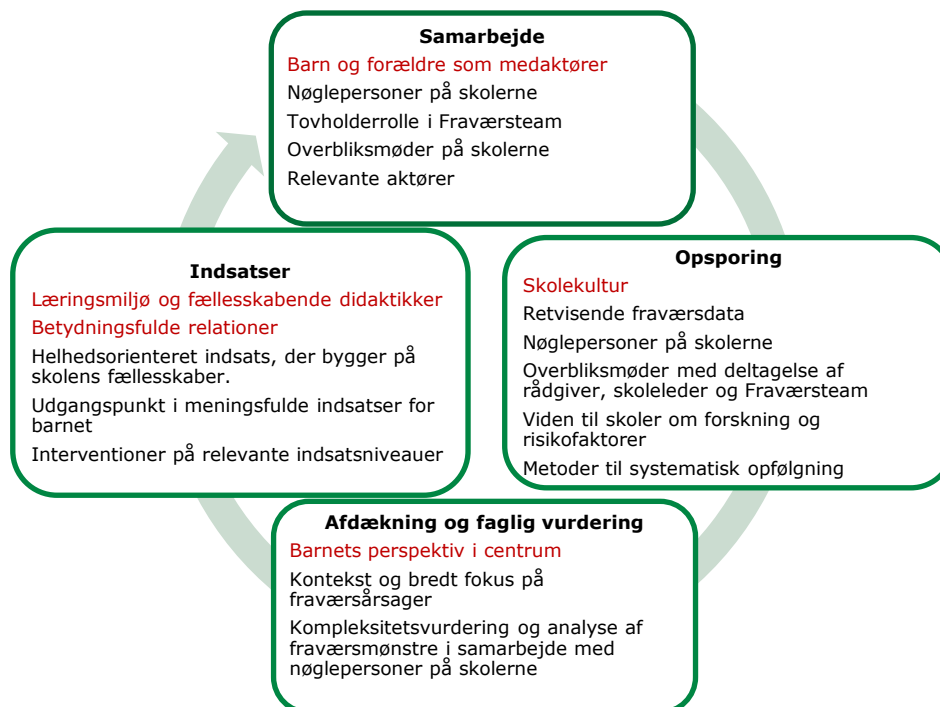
Samarbejde
Barn og forældre som medaktører
Nøglepersoner på skolerne
Tovholderrolle i Fraværsteam
Overbliksmøder på skolerne
Relevante aktører

Opsporing
Skolekultur
Retvisende fraværsdata
Nøglepersoner på skolerne
Overbliksmøder med deltagelse af rådgiver, skoleleder og Fraværsteam
Viden til skoler om forskning og risikofaktorer
Metoder til systematisk opfølgning

Afdækning og faglig vurdering
Barnets perspektiv i centrum
Kontekst og bredt fokus på fraværsårsager
Kompleksitetsvurdering og analyse af fraværsmønstre i samarbejde med nøglepersoner på skolerne

Indsatser
Læringsmiljø og fællesskabende didaktikker
Betydningsfulde relationer
Helhedsorienteret indsats, der bygger på skolens fællesskaber.
Udgangspunkt i meningsfulde indsatser for barnet
Interventioner på relevante indsatsniveauer